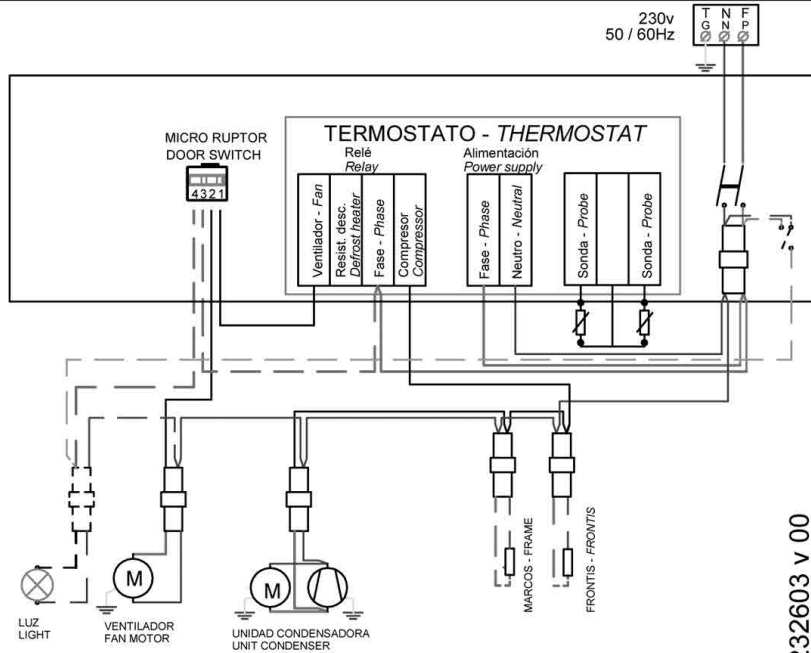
230v
50 / 60Hz

T G
N N
F P

MICRO RUPTOR
DOOR SWITCH

4 3 2 1

TERMOSTATO - *THERMOSTAT*

Relé
*Relay*

Alimentación
*Power supply*

Ventilador - *Fan*

Resist. desc.
*Defrost heater*

Fase - *Phase*

Compresor
*Compressor*

Fase - *Phase*

Neutro - *Neutral*

Sonda - *Probe*

Sonda - *Probe*

M

M

MARCOS - FRAME

FRONTIS - *FRONTIS*

LUZ
LIGHT

VENTILADOR
FAN MOTOR

UNIDAD CONDENSADORA
UNIT CONDENSER

232603 v 00